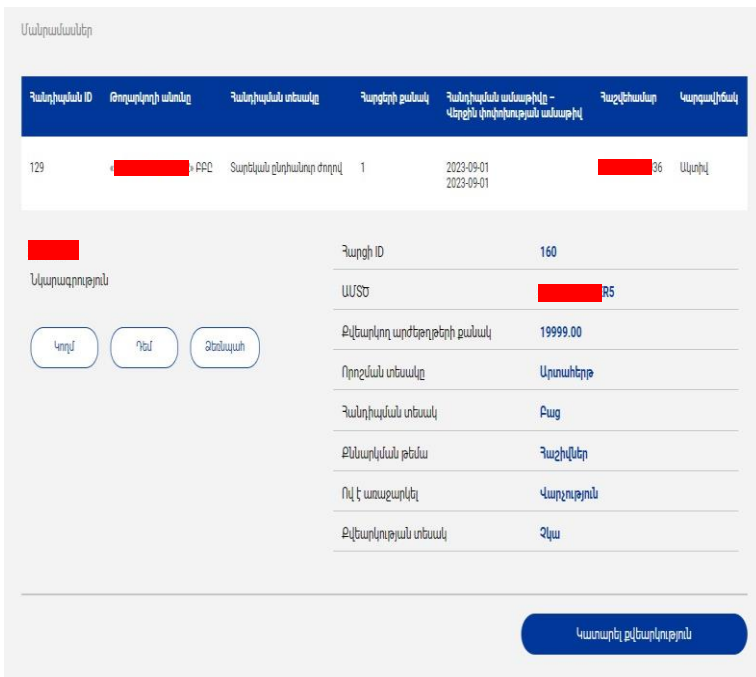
Մանրամասներ

| Հանդիպման ID | Թողարկողի անունը | Հանդիպման տեսակը | Հարցերի քանակ | Հանդիպման ամսաթիվը – Վերջին փոփոխության ամսաթիվ | Հաշվեհամար | Կարգավիճակ |
|---|---|---|---|---|---|---|
| 129 | «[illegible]» ԲԲԸ | Տարեկան ընդհանուր ժողով | 1 | 2023-09-01 2023-09-01 | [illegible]36 | Ակտիվ |

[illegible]

Նկարագրություն

Կողմ

Դեմ

Ձեռնպահ

| Հարցի ID | 160 |
|---|---|
| ԱԱՏԾ | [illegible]R5 |
| Քվեարկող արժեթղթերի քանակ | 19999.00 |
| Որոշման տեսակը | Արտահերթ |
| Հանդիպման տեսակ | Բաց |
| Քննարկման թեմա | Հաշիվներ |
| Ով է առաջարկել | Վարչություն |
| Քվեարկության տեսակ | Չկա |

Կատարել քվեարկություն